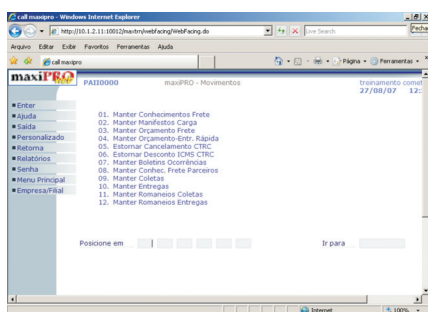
call maxipro - Windows Internet Explorer
http://10.1.2.11:10012/maxitm/webfacing/WebFacing.do
Live Search
Fecha
Arquivo Editar Exibe Favoritos Ferramentas Ajuda
call maxipro
Página Ferramentas

maxiPRO
PAII0000 maxiPRO - Movimentos treinamento comel
27/08/07 12:

Enter
Ajuda
Saída
Personalizado
Retorna
Relatórios
Senha
Menu Principal
Empresa/Filial

01. Manter Conhecimentos Frete
02. Manter Manifestos Carga
03. Manter Orçamento Frete
04. Manter Orçamento-Entr. Rápida
05. Estornar Cancelamento CTRC
06. Estornar Desconto ICMS CTRC
07. Manter Boletins Ocorrências
08. Manter Conhec. Frete Parceiros
09. Manter Coletas
10. Manter Entregas
11. Manter Romaneios Coletas
12. Manter Romaneios Entregas

Posicione em
Ir para

Internet
100%